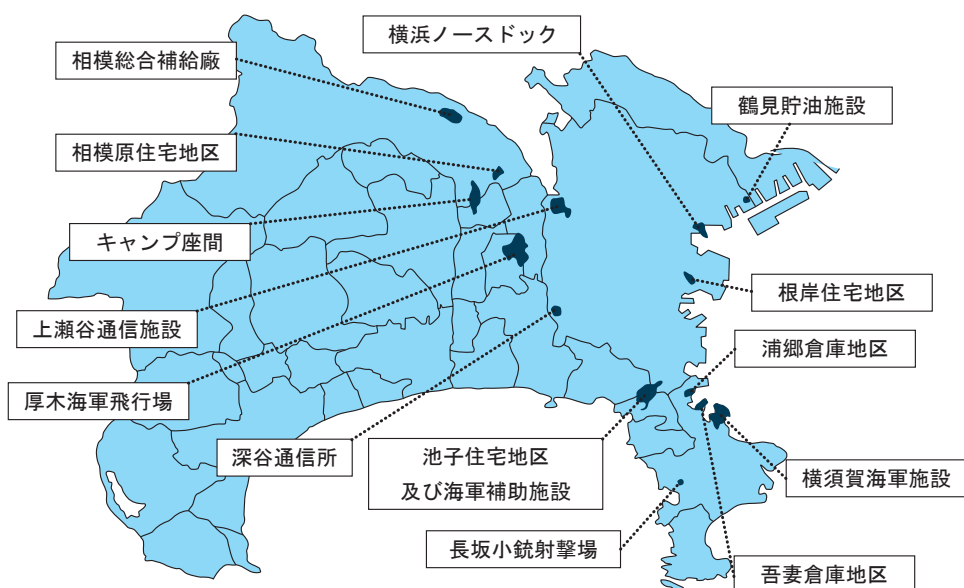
横浜ノースドック

相模総合補給廠

鶴見貯油施設

相模原住宅地区

キャンプ座間

根岸住宅地区

上瀬谷通信施設

浦郷倉庫地区

厚木海軍飛行場

深谷通信所

池子住宅地区
及び海軍補助施設

横須賀海軍施設

長坂小銃射撃場

吾妻倉庫地区